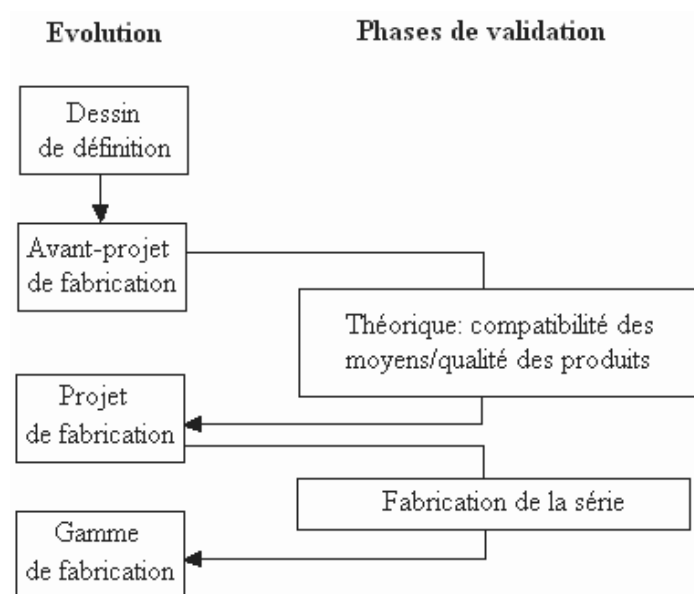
Evolution

Phases de validation

Dessin de définition

Avant-projet de fabrication

Théorique: compatibilité des moyens/qualité des produits

Projet de fabrication

Fabrication de la série

Gamme de fabrication